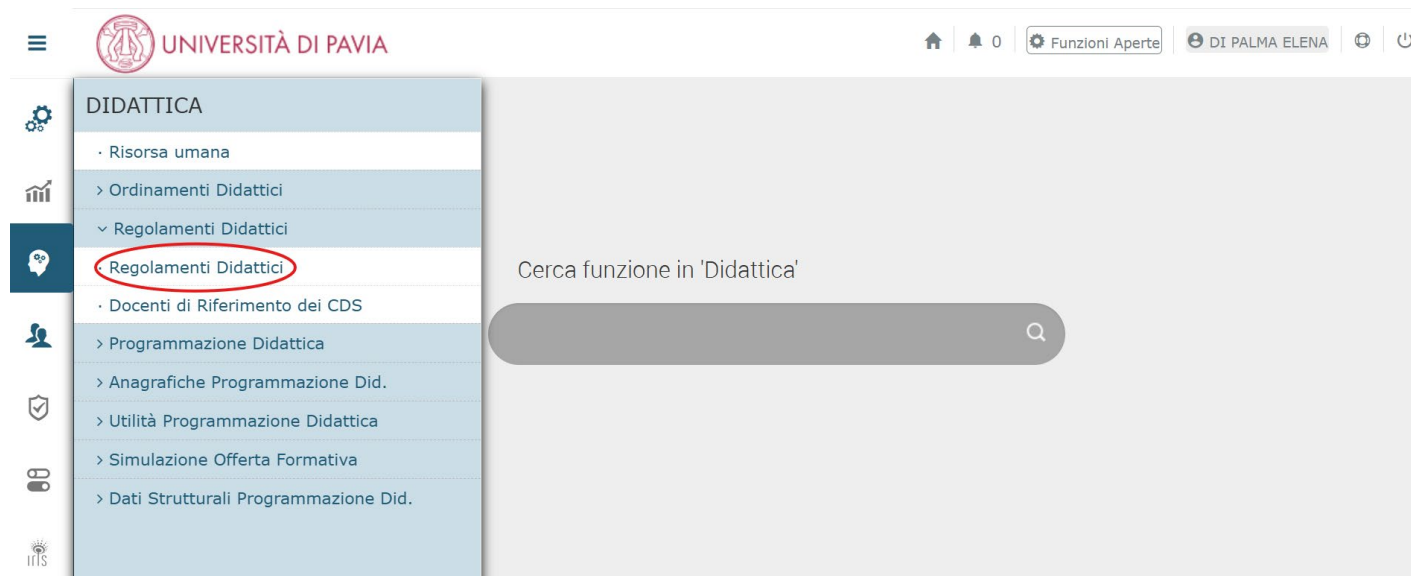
UNIVERSITÀ DI PAVIA

0 Funzioni Aperte DI PALMA ELENA

DIDATTICA

· Risorsa umana
› Ordinamenti Didattici
› Regolamenti Didattici
· Regolamenti Didattici
· Docenti di Riferimento dei CDS
› Programmazione Didattica
› Anagrafiche Programmazione Did.
› Utilità Programmazione Didattica
› Simulazione Offerta Formativa
› Dati Strutturali Programmazione Did.

Cerca funzione in 'Didattica'

IRIS